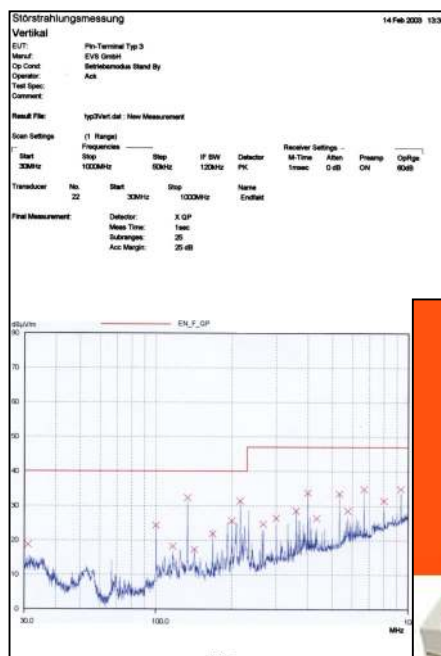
Störstrahlungsmessung
14 Feb 2003 13:3

Vertikal

EUT: Pin-Terminal Typ 3
Manuf: EVS GmbH
Op Cond: Betriebsmodus Stand By
Operator: Ack
Test Spec:
Comment:

Result File: typ3Vert.dat : New Measurement

Scan Settings (1 Range)

| Frequencies | | | | | Receiver Settings | | | |
|---|---|---|---|---|---|---|---|---|
| Start | Stop | Step | IF BW | Detector | M-Time | Atten | Preamp | OpRge |
| 30MHz | 1000MHz | 50kHz | 120kHz | PK | 1msec | 0 dB | ON | 60dB |

| Transducer | No. | Start | Stop | Name |
|---|---|---|---|---|
| | 22 | 30MHz | 1000MHz | Endfield |

Final Measurement: Detector: X QP
Meas Time: 1sec
Subranges: 25
Acc Margin: 25 dB

dBµV/m
EN_F_QP
80
70
60
50
40
30
20
10
0
30.0
100.0
MHz